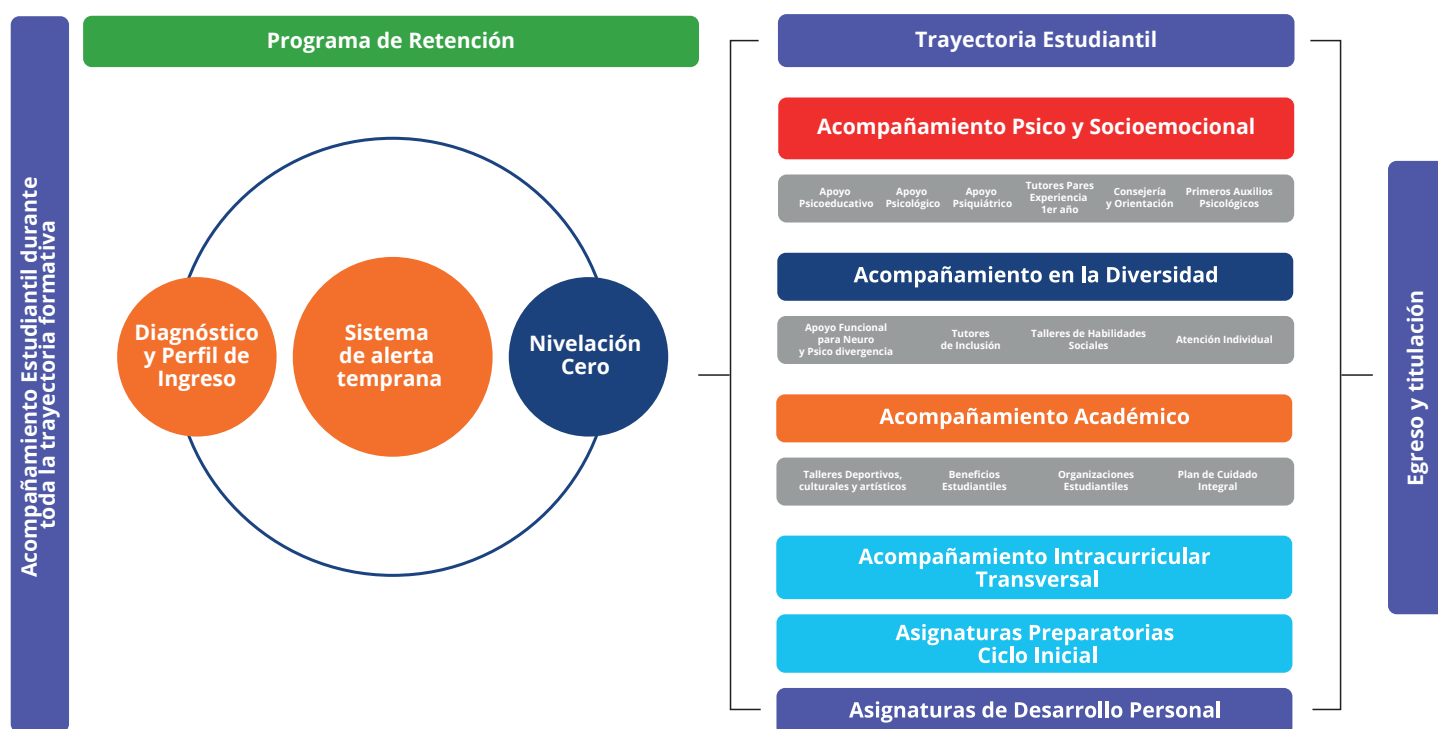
Acompañamiento Estudiantil durante toda la trayectoria formativa

Programa de Retención

Diagnóstico y Perfil de Ingreso

Sistema de alerta temprana

Nivelación Cero

Trayectoria Estudiantil

Acompañamiento Psico y Socioemocional

Apoyo Psicoeducativo | Apoyo Psicológico | Apoyo Psiquiátrico | Tutores Pares Experiencia 1er año | Consejería y Orientación | Primeros Auxilios Psicológicos

Acompañamiento en la Diversidad

Apoyo Funcional para Neuro y Psico divergencia | Tutores de Inclusión | Talleres de Habilidades Sociales | Atención Individual

Acompañamiento Académico

Talleres Deportivos, culturales y artísticos | Beneficios Estudiantiles | Organizaciones Estudiantiles | Plan de Cuidado Integral

Acompañamiento Intracurricular Transversal

Asignaturas Preparatorias Ciclo Inicial

Asignaturas de Desarrollo Personal

Egreso y titulación